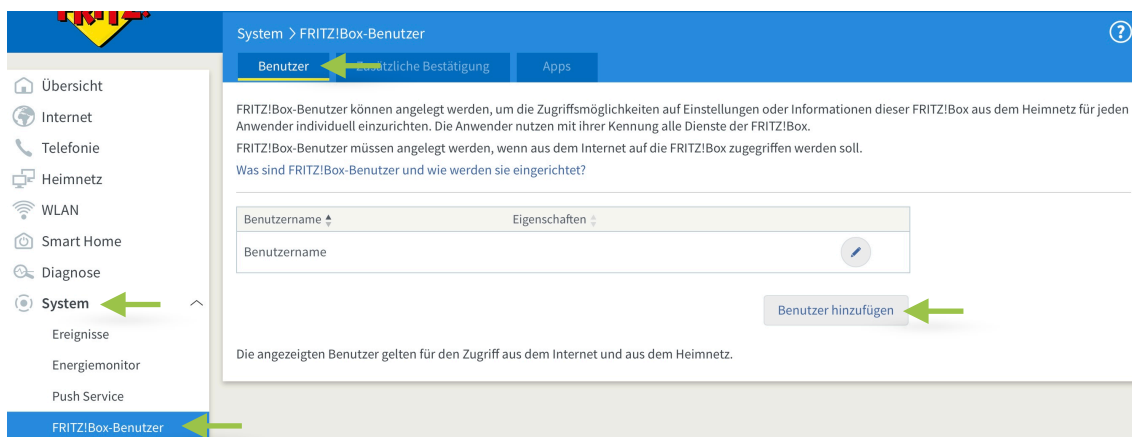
System > FRITZ!Box-Benutzer

Benutzer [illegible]sätzliche Bestätigung Apps

Übersicht
Internet
Telefonie
Heimnetz
WLAN
Smart Home
Diagnose
System
Ereignisse
Energiemonitor
Push Service
FRITZ!Box-Benutzer

FRITZ!Box-Benutzer können angelegt werden, um die Zugriffsmöglichkeiten auf Einstellungen oder Informationen dieser FRITZ!Box aus dem Heimnetz für jeden Anwender individuell einzurichten. Die Anwender nutzen mit ihrer Kennung alle Dienste der FRITZ!Box.

FRITZ!Box-Benutzer müssen angelegt werden, wenn aus dem Internet auf die FRITZ!Box zugegriffen werden soll.

Was sind FRITZ!Box-Benutzer und wie werden sie eingerichtet?

| Benutzername | Eigenschaften |
|---|---|
| Benutzername | |

Benutzer hinzufügen

Die angezeigten Benutzer gelten für den Zugriff aus dem Internet und aus dem Heimnetz.